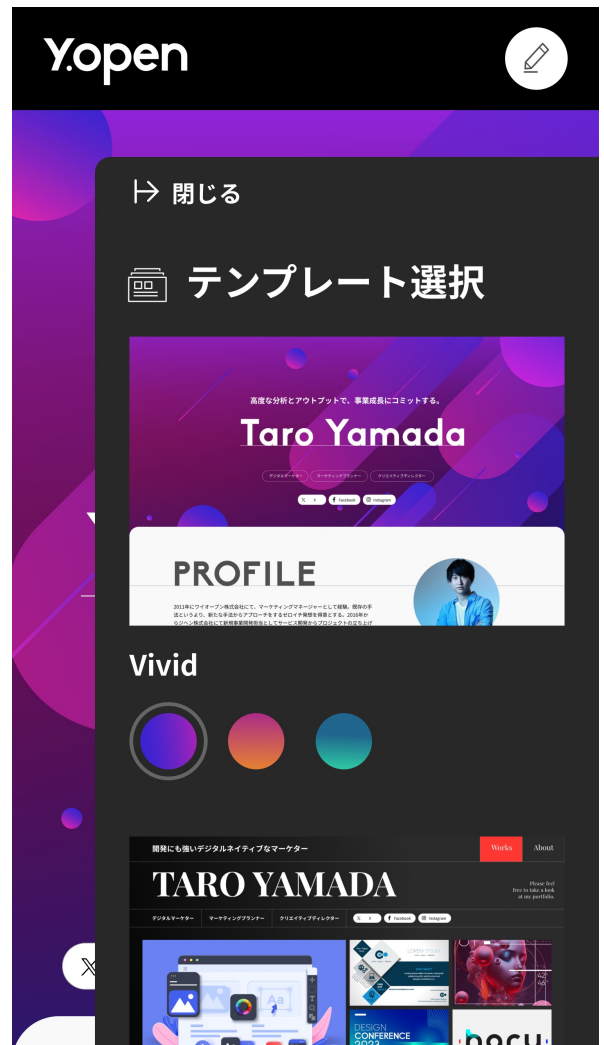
Y.open

閉じる

テンプレート選択

高度な分析とアウトプットで、事業成長にコミットする。

Taro Yamada

デジタルマーケター　マーケティングプランナー　クリエイティブディレクター

X　f Facebook　Instagram

PROFILE

2011年にワイオープン株式会社にて、マーケティングマネージャーとして経験。既存の手法というより、新たな手法からアプローチをするをゼロイチ発想を得意とする。2016年からジペン株式会社にて新規事業開発担当としてサービス開発からプロジェクトの立ち上げ

Vivid

開発にも強いデジタルネイティブなマーケター

Works　About

TARO YAMADA

Please feel free to take a look at my portfolio.

デジタルマーケター　マーケティングプランナー　クリエイティブディレクター

X　Facebook　Instagram

Aa

DESIGN CONFERENCE

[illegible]